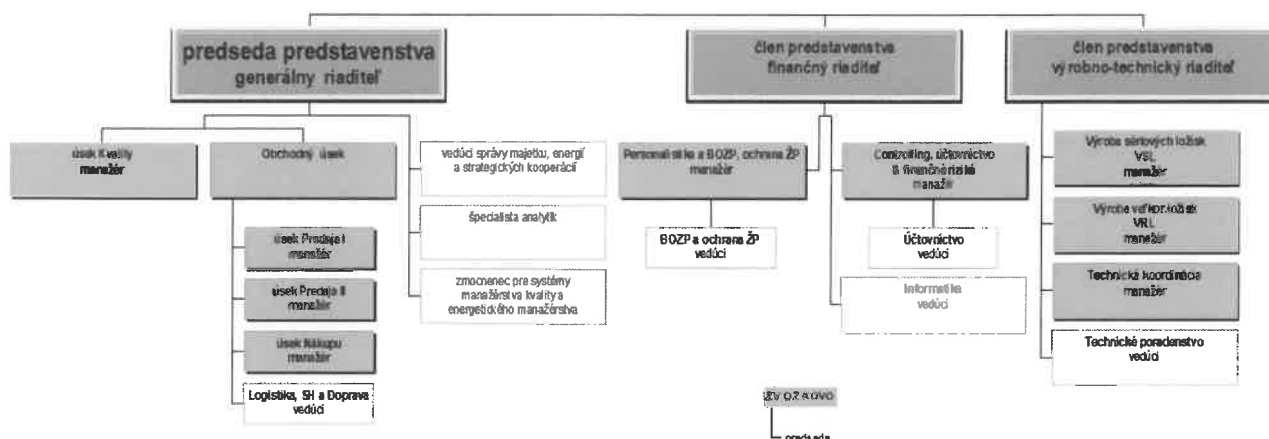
predseda predstavenstva
generálny riaditeľ

člen predstavenstva
finančný riaditeľ

člen predstavenstva
výrobno-technický riaditeľ

úsek Kvality
manažér

Obchodný úsek

vedúci správy majetku, energií a strategických kooperácií

špecialista analytik

zmocnenec pre systémy manažérstva kvality a energetického manažérstva

úsek Predaja I
manažér

úsek Predaja II
manažér

úsek Nákupu
manažér

Logistika, SH a Doprava
vedúci

Personalistika a BOZP, ochrana ŽP
manažér

BOZP a ochrana ŽP
vedúci

Controlling, účtovníctvo a finančné riadenie
manažér

Účtovníctvo
vedúci

Informatika
vedúci

Výroba stredných ložísk
VSL
manažér

Výroba veľkých ložísk
VRL
manažér

Technická koordinácia
manažér

Technické poradenstvo
vedúci

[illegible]

predseda